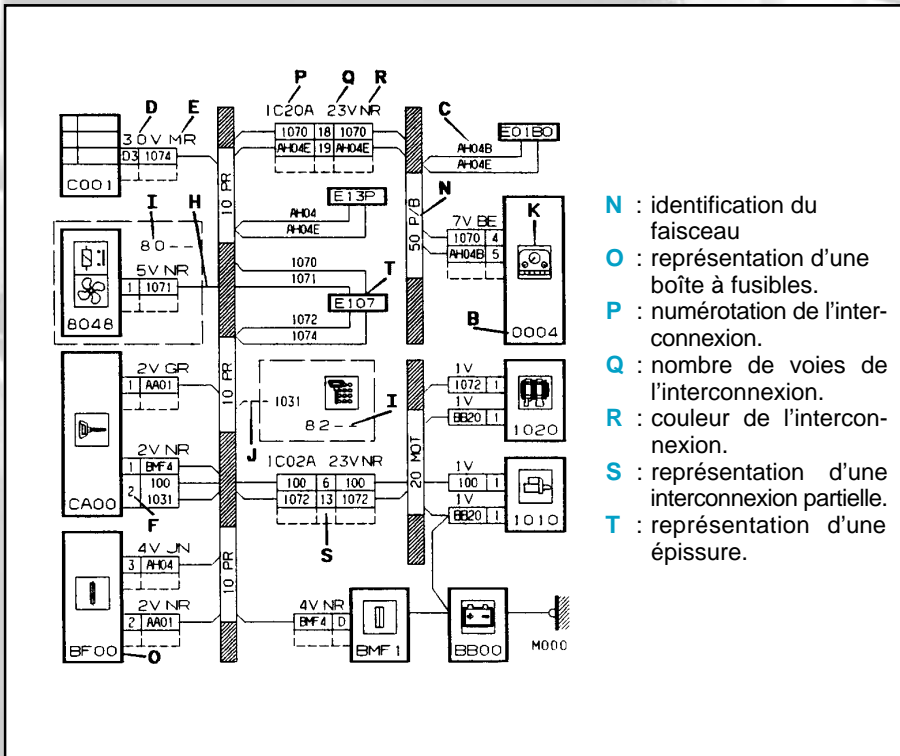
P Q R
1C20A 23V NR
| 1070 | 18 | 1070 |
| AH04E | 19 | AH04E |

D E
30V MR
D3 1074
C001

C
AH04B
AH04E
E01B0

E13P
AH04
AH04E

I H
80

10 PR

N
50 P/B
7V BE
1070 4
AH04B 5
K

5V NR
1 1071
8048

1070
1071
T
E107
1072
1074

B
0004

2V GR
1 AA01
10 PR
1031
J
82
I

1V
1072 1
1V
BB20 1
1020
20 MOT

2V NR
1 BMF4
100
2 1031
F
CA00

1C02A 23V NR
| 100 | 6 | 100 |
| 1072 | 13 | 1072 |
S

1V
100 1
1V
BB20 1
1010

4V JN
3 AH04
10 PR
2V NR
2 AA01
BF00
O

4V NR
BMF4 D
BMF1

BB00
M000

N : identification du faisceau
O : représentation d'une boîte à fusibles.
P : numérotation de l'interconnexion.
Q : nombre de voies de l'interconnexion.
R : couleur de l'interconnexion.
S : représentation d'une interconnexion partielle.
T : représentation d'une épissure.